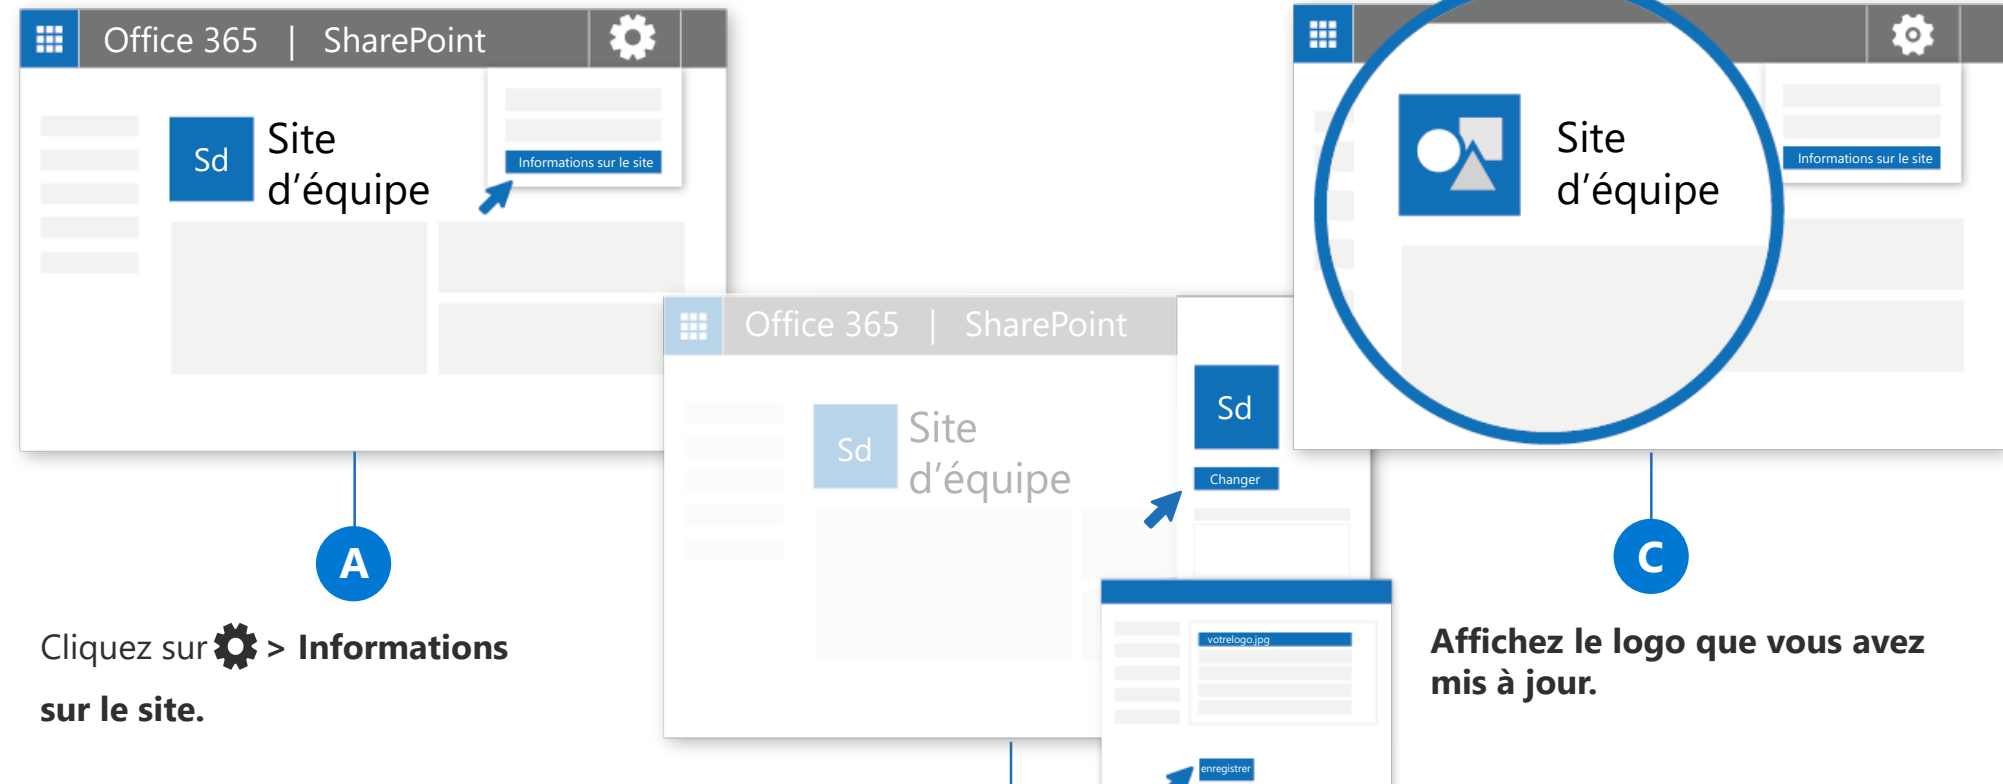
Office 365 | SharePoint

Sd Site d'équipe

Informations sur le site

A

Cliquez sur > **Informations sur le site.**

Office 365 | SharePoint

Sd Site d'équipe

Sd

Changer

votrelogo.jpg

enregistrer

Site d'équipe

Informations sur le site

C

**Affichez le logo que vous avez mis à jour.**